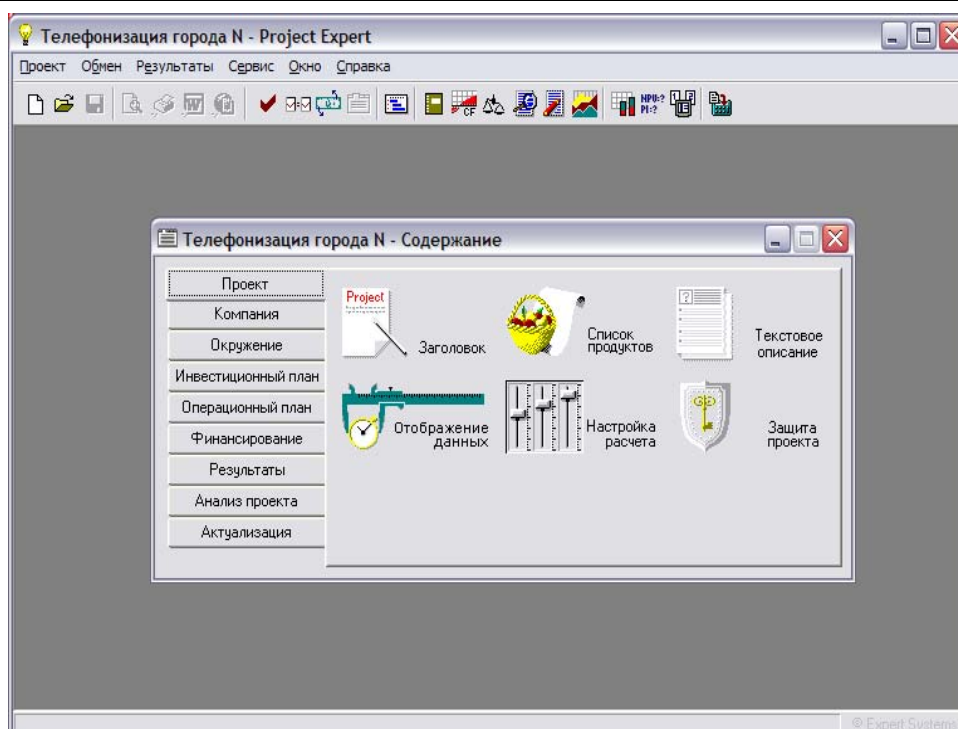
Телефонизация города N - Project Expert

Проект Обмен Результаты Сервис Окно Справка

Телефонизация города N - Содержание

Проект
Компания
Окружение
Инвестиционный план
Операционный план
Финансирование
Результаты
Анализ проекта
Актуализация

Project

Заголовок

Список продуктов

Текстовое описание

Отображение данных

Настройка расчета

Защита проекта

© Expert Systems